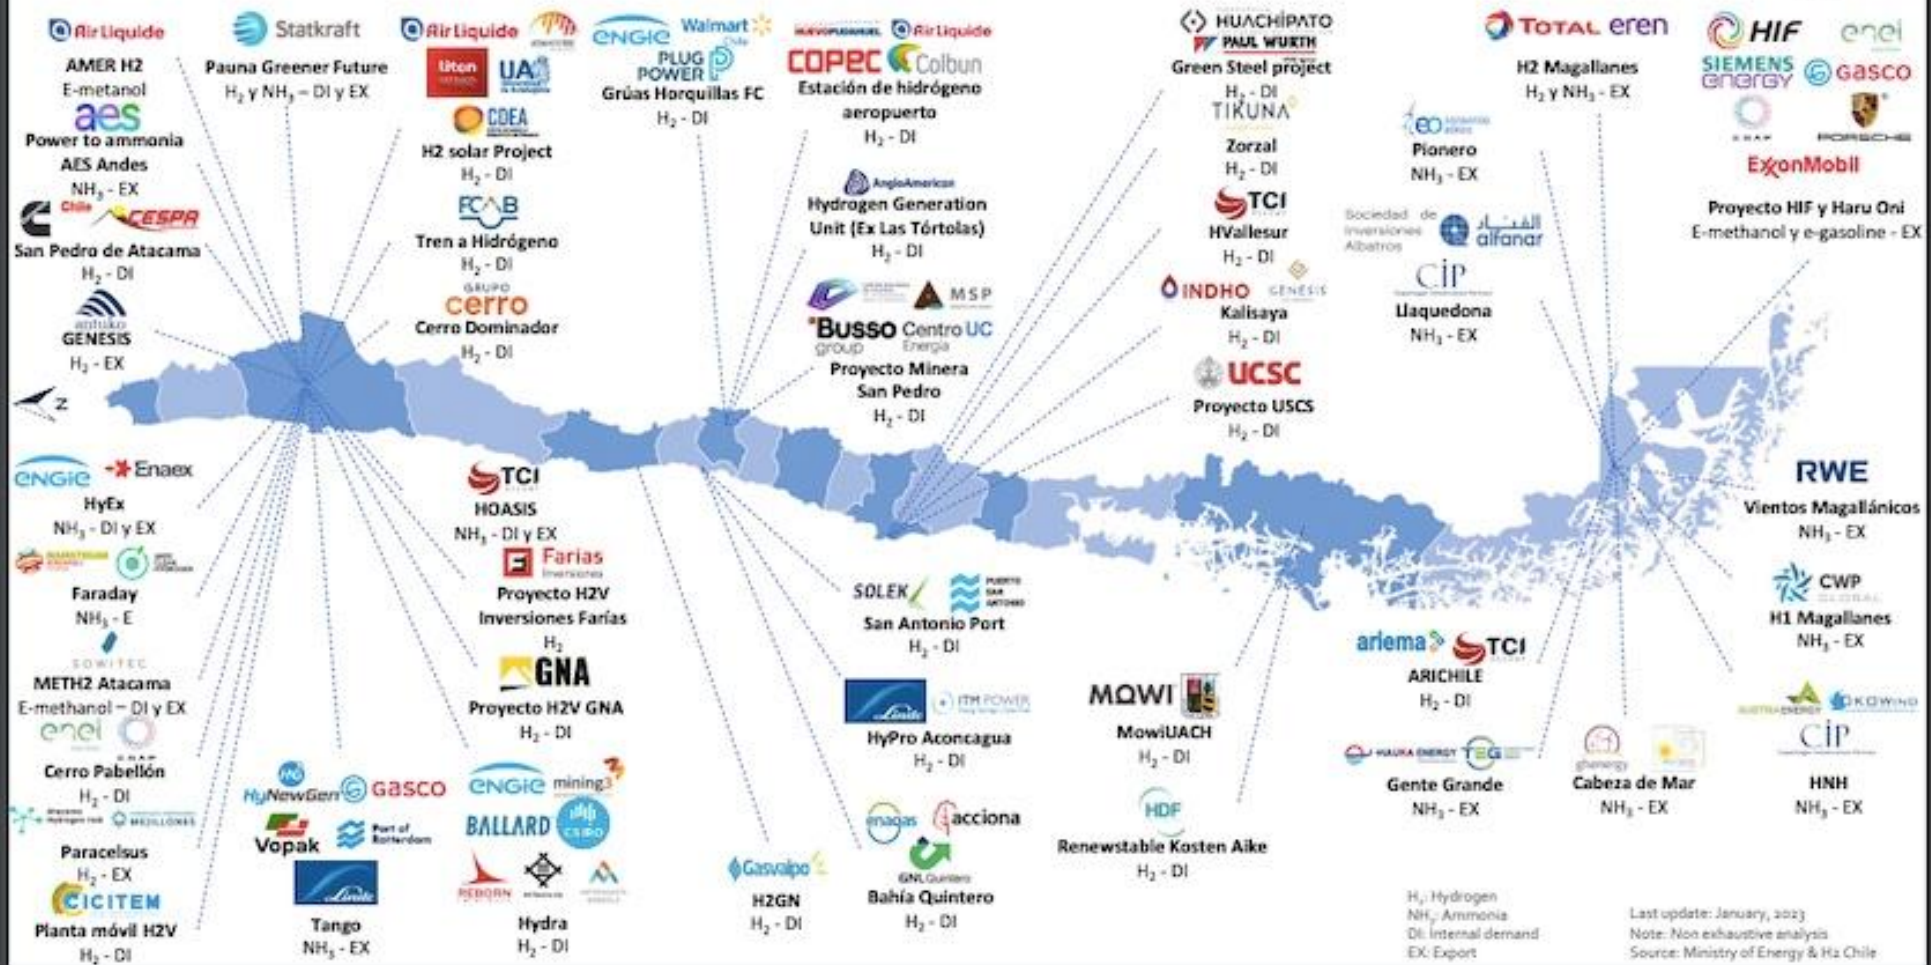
Air Liquide
AMER H2
E-metanol
aes
Power to ammonia AES Andes
$NH_3$ - EX

Statkraft
Pauna Greener Future
$H_2$ y $NH_3$ – DI y EX

Air Liquide
liten
UA
CDEA
H2 solar Project
$H_2$ - DI

ENGIE Walmart Chile
PLUG POWER
Grúas Horquillas FC
$H_2$ - DI

COPEC Air Liquide Colbun
Estación de hidrógeno aeropuerto
$H_2$ - DI

HUACHIPATO
PAUL WURTH
Green Steel project
$H_2$ - DI

TOTAL eren
H2 Magallanes
$H_2$ y $NH_3$ - EX

HIF enel
SIEMENS energy gasco
PORSCHE
ExxonMobil
Proyecto HIF y Haru Oni
E-methanol y e-gasoline - EX

Chile CEPSA
San Pedro de Atacama
$H_2$ - DI

FCAB
Tren a Hidrógeno
$H_2$ - DI

AngloAmerican
Hydrogen Generation Unit (Ex Las Tórtolas)
$H_2$ - DI

TIKUNA
Zorzal
$H_2$ - DI

eo
Pionero
$NH_3$ - EX

GENESIS
$H_2$ - EX

GRUPO cerro
Cerro Dominador
$H_2$ - DI

MSP
Busso group Centro UC Energía
Proyecto Minera San Pedro
$H_2$ - DI

TCI
HVallesur
$H_2$ - DI

Sociedad de Inversiones Albatros alfanar
CIP
Llaquedona
$NH_3$ - EX

INDHO GENESIS
Kalisaya
$H_2$ - DI

UCSC
Proyecto USCS
$H_2$ - DI

Z

ENGIE Enaex
HyEx
$NH_3$ - DI y EX

TCI
HOASIS
$NH_3$ - DI y EX

RWE
Vientos Magallánicos
$NH_3$ - EX

Faraday
$NH_3$ - E

Farias Inversiones
Proyecto H2V Inversiones Farías
$H_2$

SOLEK
PUERTO SAN ANTONIO
San Antonio Port
$H_2$ - DI

CWP GLOBAL
H1 Magallanes
$NH_3$ - EX

SOWITEC
METH2 Atacama
E-methanol – DI y EX

GNA
Proyecto H2V GNA
$H_2$ - DI

Linde ITM POWER
HyPro Aconcagua
$H_2$ - DI

MOWI
MowiUACH
$H_2$ - DI

arlema TCI
ARICHILE
$H_2$ - DI

AUSTRIA ENERGY OKOWIND
CIP
HNH
$NH_3$ - EX

enel
Cerro Pabellón
$H_2$ - DI

HyNewGen gasco
Vopak Port of Rotterdam
Linde
Tango
$NH_3$ - EX

ENGIE mining3
BALLARD CSIRO
REBORN
Hydra
$H_2$ - DI

Gasvalpo
H2GN
$H_2$ - DI

enagas acciona
GNL Quintero
Bahía Quintero
$H_2$ - DI

HDF
Renewstable Kosten Aike
$H_2$ - DI

HAURA ENERGY TEG
Gente Grande
$NH_3$ - EX

Cabeza de Mar
$NH_3$ - EX

MEJILLONES
Paracelsus
$H_2$ - EX

CICITEM
Planta móvil H2V
$H_2$ - DI

$H_2$: Hydrogen
$NH_3$: Ammonia
DI: Internal demand
EX: Export

Last update: January, 2023
Note: Non exhaustive analysis
Source: Ministry of Energy & H2 Chile